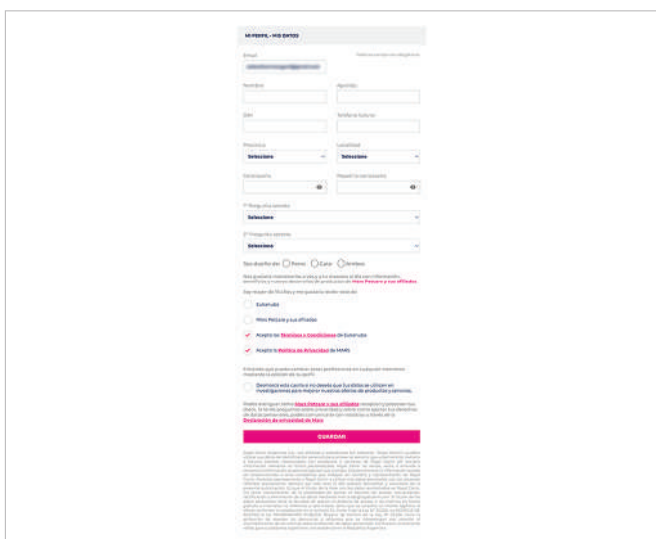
MI PERFIL - MIS DATOS

Email

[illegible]

Nombre

Apellido

DNI

Teléfono

Provincia

Seleccione

Localidad

Seleccione

Contraseña

Repetir la contraseña

Seleccione

Seleccione

Soy dueño de: Perro Gato Ambos

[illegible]

Estrella

Mars Petcare y sus afiliados

Acepto los Términos y Condiciones de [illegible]

Acepto la Política de Privacidad de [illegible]

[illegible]

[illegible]

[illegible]

GUARDAR

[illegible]